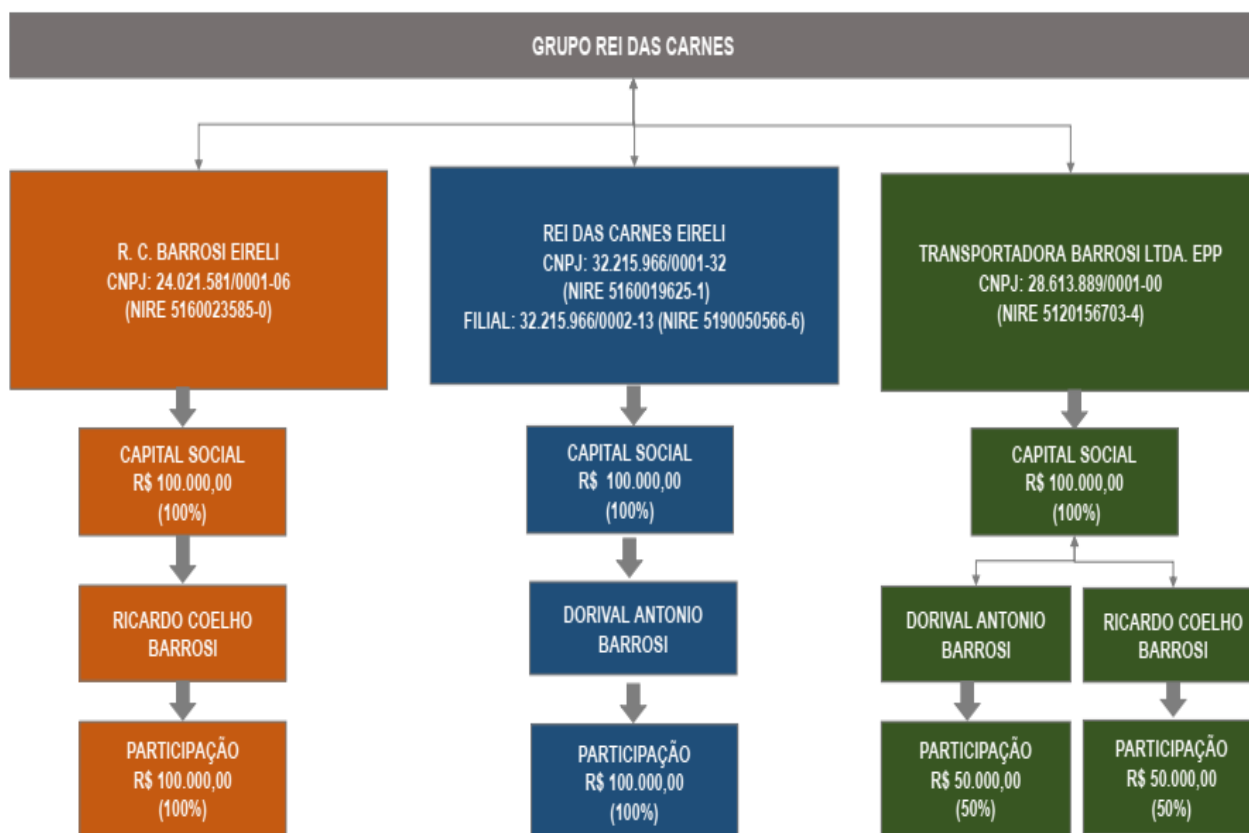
GRUPO REI DAS CARNES

R. C. BARROSI EIRELI
CNPJ: 24.021.581/0001-06
(NIRE 5160023585-0)

CAPITAL SOCIAL
R$ 100.000,00
(100%)

RICARDO COELHO BARROSI

PARTICIPAÇÃO
R$ 100.000,00
(100%)

REI DAS CARNES EIRELI
CNPJ: 32.215.966/0001-32
(NIRE 5160019625-1)
FILIAL: 32.215.966/0002-13 (NIRE 5190050566-6)

CAPITAL SOCIAL
R$ 100.000,00
(100%)

DORIVAL ANTONIO BARROSI

PARTICIPAÇÃO
R$ 100.000,00
(100%)

TRANSPORTADORA BARROSI LTDA. EPP
CNPJ: 28.613.889/0001-00
(NIRE 5120156703-4)

CAPITAL SOCIAL
R$ 100.000,00
(100%)

DORIVAL ANTONIO BARROSI

PARTICIPAÇÃO
R$ 50.000,00
(50%)

RICARDO COELHO BARROSI

PARTICIPAÇÃO
R$ 50.000,00
(50%)